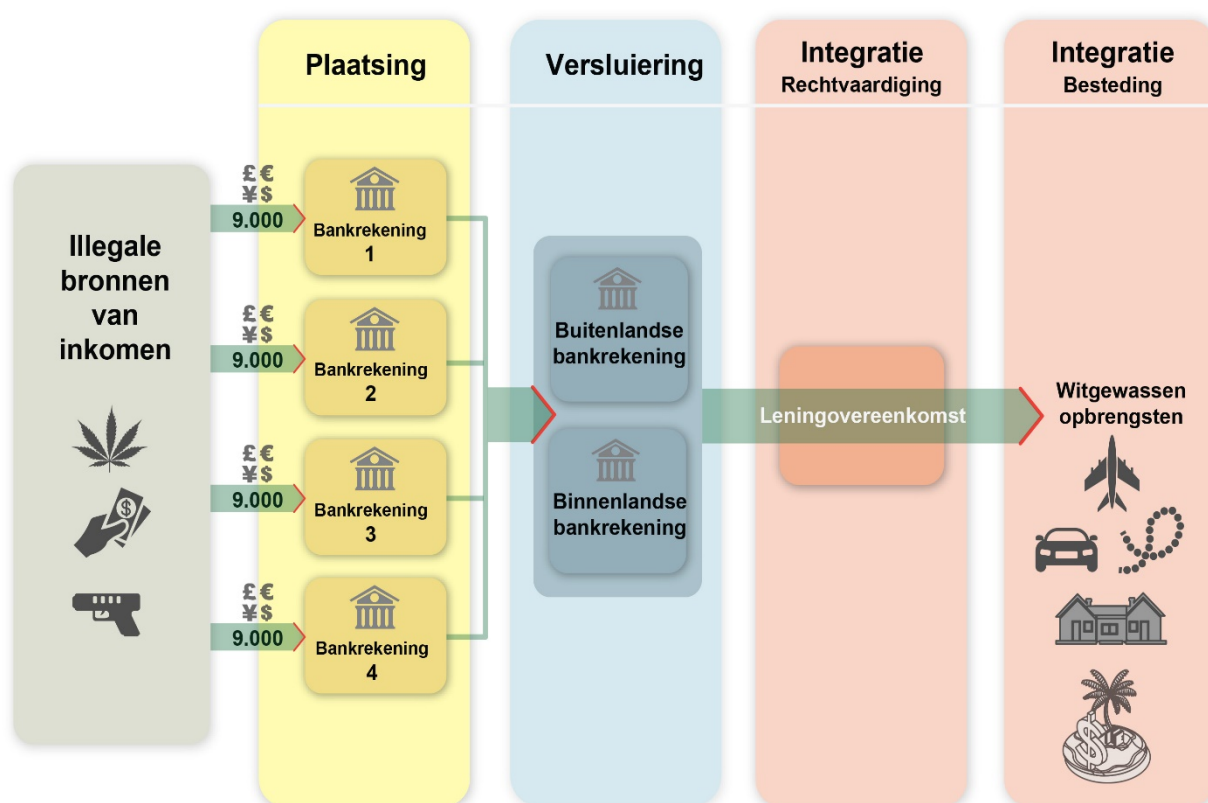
Plaatsing

Versluiering

Integratie
Rechtvaardiging

Integratie
Besteding

Illegale bronnen van inkomen

£ €
¥ $
9.000

Bankrekening 1

£ €
¥ $
9.000

Bankrekening 2

£ €
¥ $
9.000

Bankrekening 3

£ €
¥ $
9.000

Bankrekening 4

Buitenlandse bankrekening

Binnenlandse bankrekening

Leningovereenkomst

Witgewassen opbrengsten